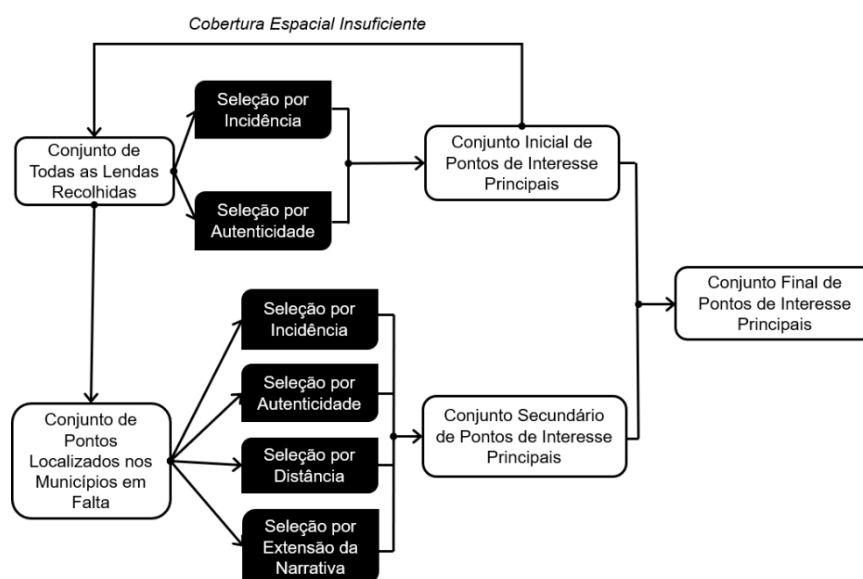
Cobertura Espacial Insuficiente

Conjunto de Todas as Lendas Recolhidas

Seleção por Incidência

Seleção por Autenticidade

Conjunto Inicial de Pontos de Interesse Principais

Conjunto Final de Pontos de Interesse Principais

Conjunto de Pontos Localizados nos Municípios em Falta

Seleção por Incidência

Seleção por Autenticidade

Seleção por Distância

Seleção por Extensão da Narrativa

Conjunto Secundário de Pontos de Interesse Principais